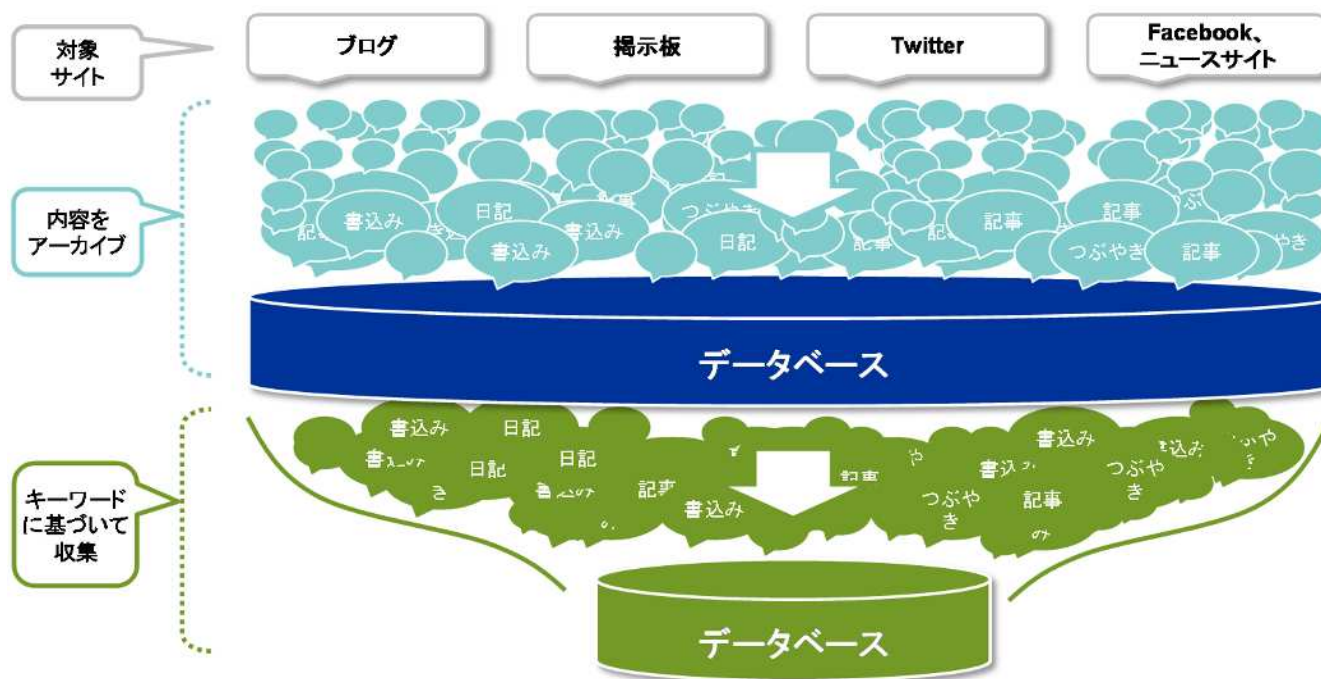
対象サイト

ブログ

掲示板

Twitter

Facebook、ニュースサイト

内容をアーカイブ

書込み 日記 書込み 書込み 日記 記事 記事 つぶやき 記事

データベース

キーワードに基づいて収集

書込み 日記 日記 日記 記事 書込み 書込み 記事 つぶやき 記事 書込み つぶやき

データベース